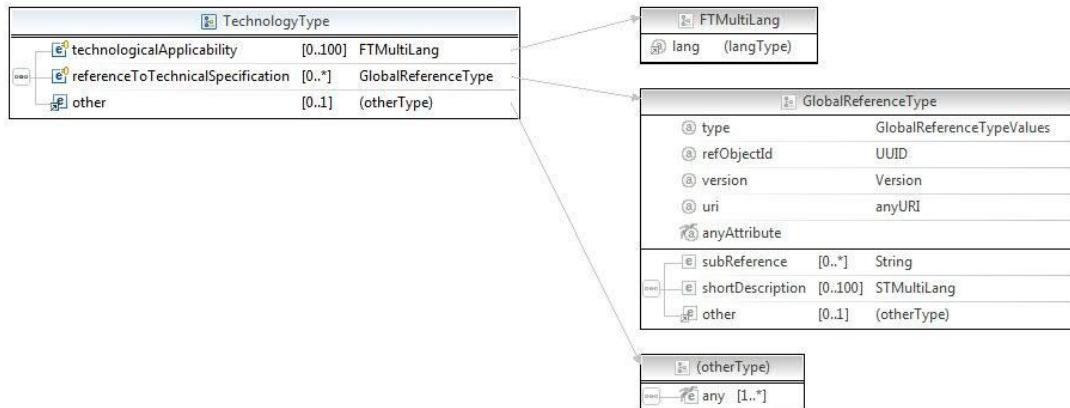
TechnologyType

| | | |
|---|---|---|
| technologicalApplicability | [0..100] | FTMultiLang |
| referenceToTechnicalSpecification | [0..*] | GlobalReferenceType |
| other | [0..1] | (otherType) |

FTMultiLang

| | |
|---|---|
| lang | (langType) |

GlobalReferenceType

| | | |
|---|---|---|
| type | | GlobalReferenceTypeValues |
| refObjectId | | UUID |
| version | | Version |
| uri | | anyURI |
| anyAttribute | | |
| subReference | [0..*] | String |
| shortDescription | [0..100] | STMultiLang |
| other | [0..1] | (otherType) |

(otherType)

any [1..*]